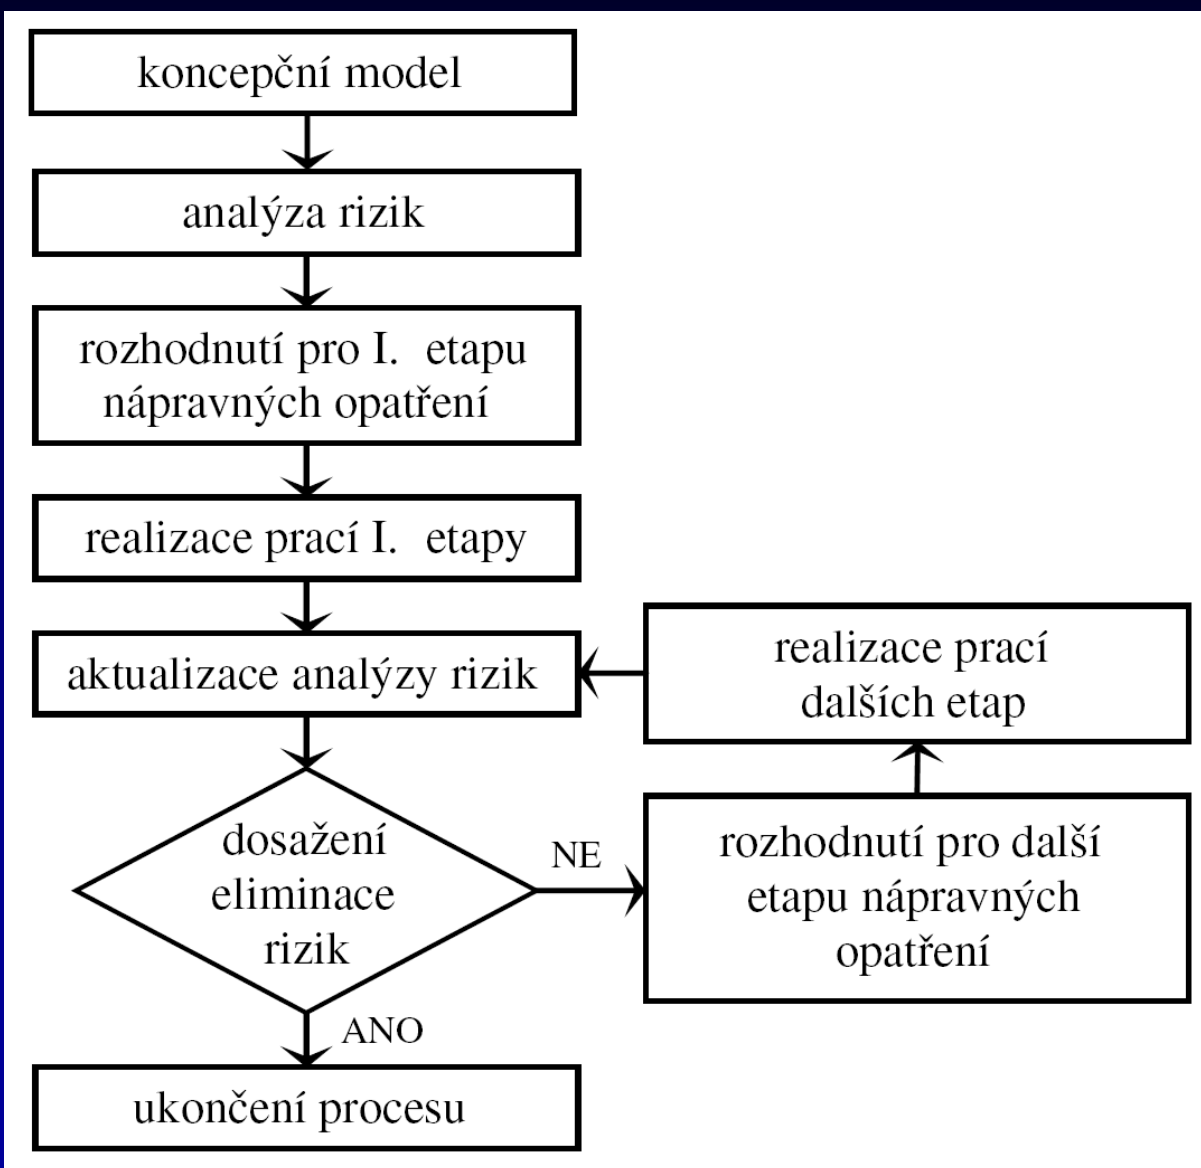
koncepční model

analýza rizik

rozhodnutí pro I. etapu nápravných opatření

realizace prací I. etapy

aktualizace analýzy rizik

realizace prací dalších etap

dosažení eliminace rizik

NE

rozhodnutí pro další etapu nápravných opatření

ANO

ukončení procesu